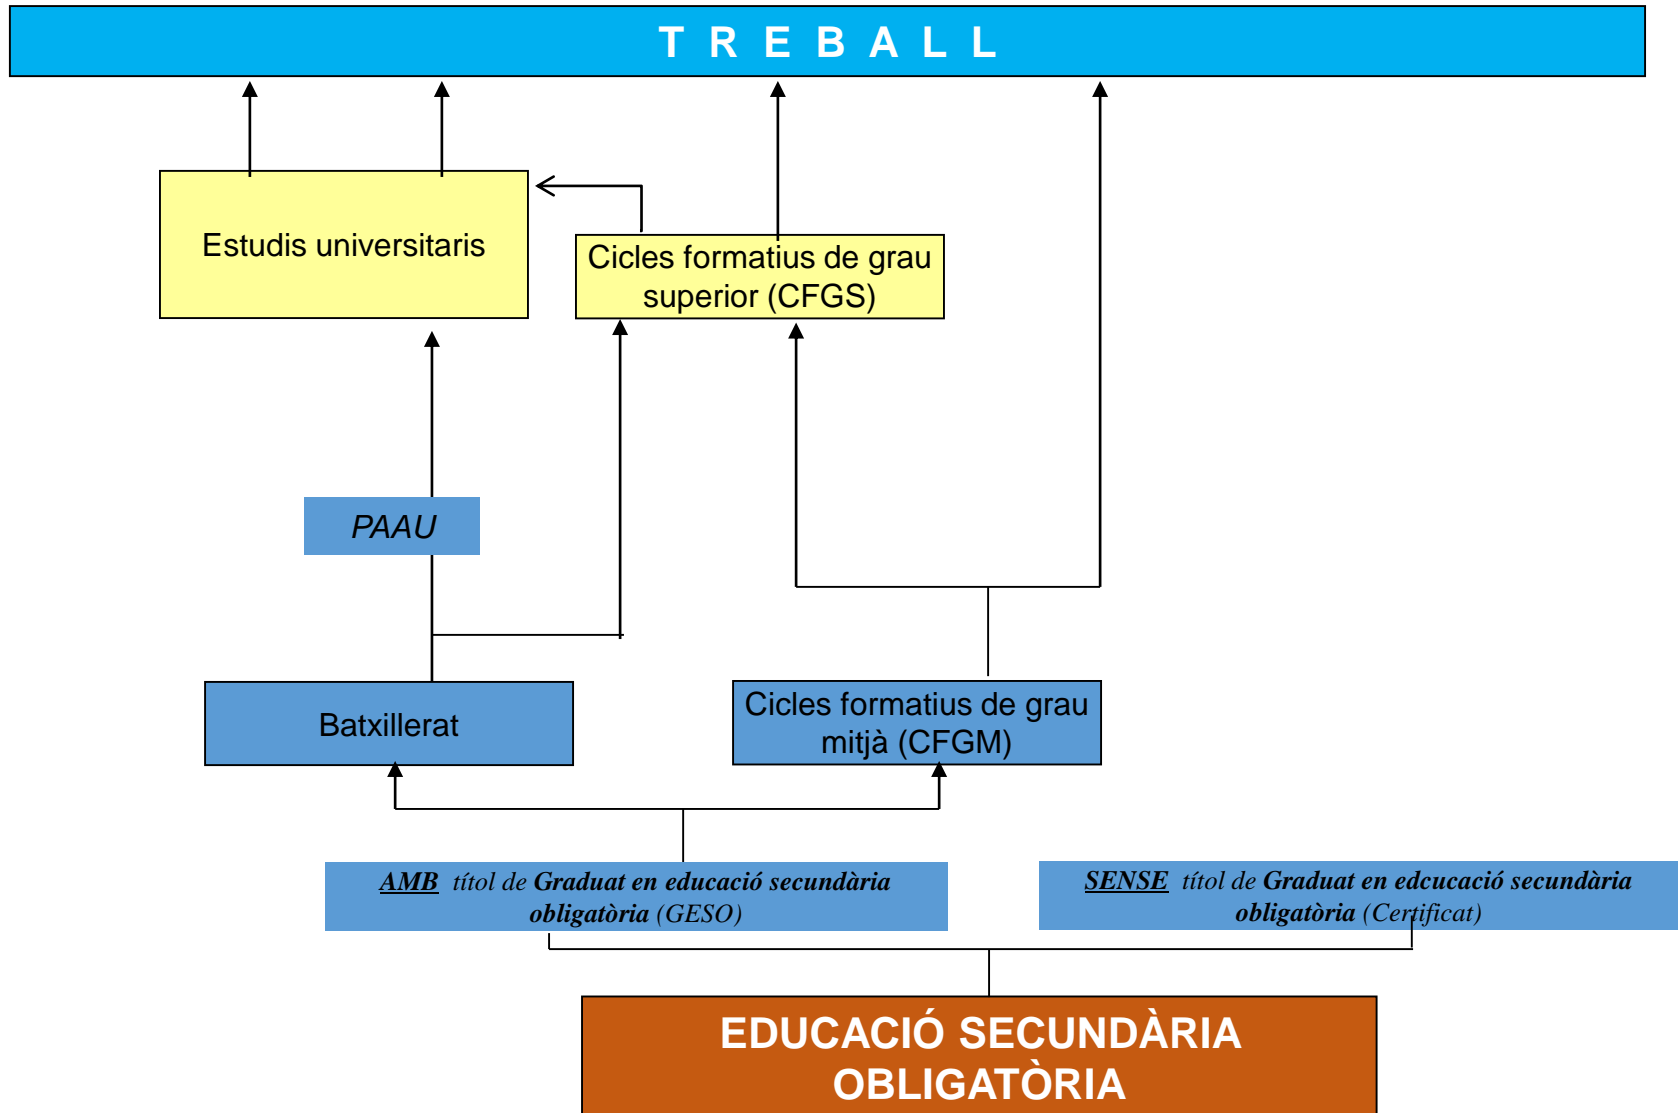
T R E B A L L

Estudis universitaris

Cicles formatius de grau superior (CFGS)

PAAU

Batxillerat

Cicles formatius de grau mitjà (CFGM)

AMB títol de Graduat en educació secundària obligatòria (GESO)

SENSE títol de Graduat en edcucació secundària obligatòria (Certificat)

EDUCACIÓ SECUNDÀRIA OBLIGATÒRIA